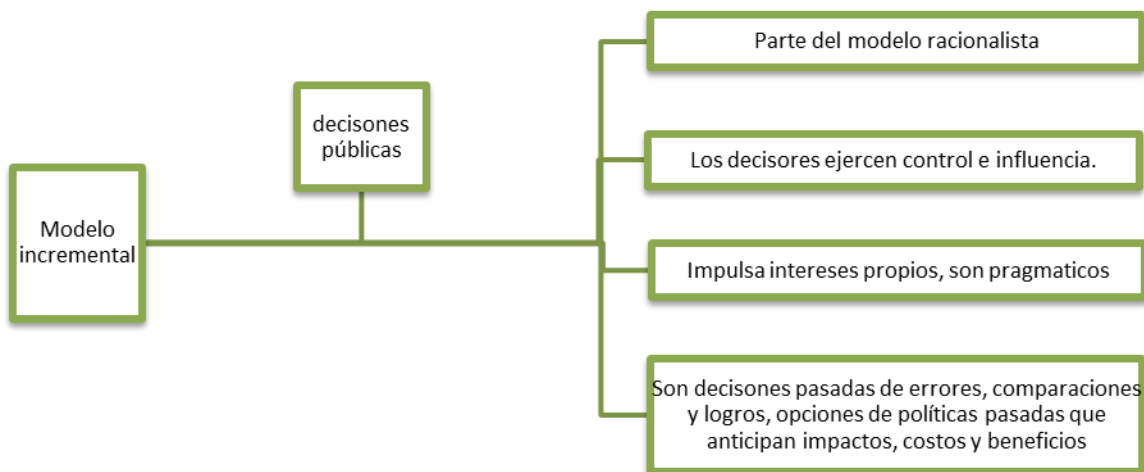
Modelo incremental

decisiones públicas

Parte del modelo racionalista

Los decisores ejercen control e influencia.

Impulsa intereses propios, son pragmaticos

Son decisones pasadas de errores, comparaciones y logros, opciones de políticas pasadas que anticipan impactos, costos y beneficios